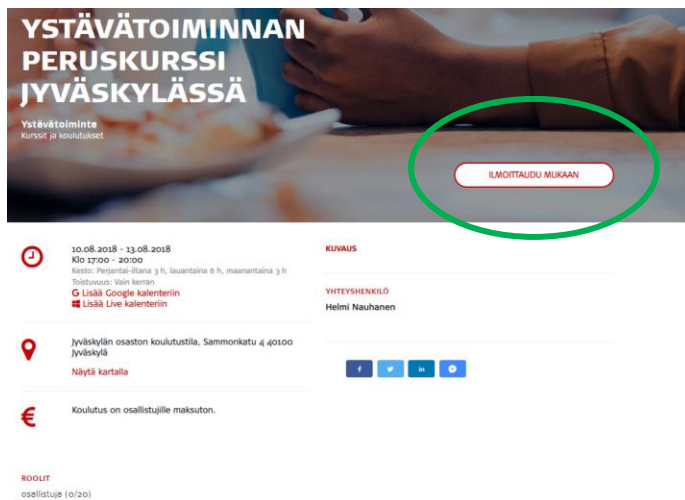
YSTÄVÄTOIMINNAN PERUSKURSSI JYVÄSKYLÄSSÄ

Ystävätoiminta
Kurssit ja koulutukset

ILMOITTAUDU MUKAAN

10.08.2018 - 13.08.2018
Klo 17:00 - 20:00
Kesto: Perjantai-iltana 3 h, lauantaina 6 h, maanantaina 3 h
Toistuvuus: Vain kerran
Lisää Google kalenteriin
Lisää Live kalenteriin

Jyväskylän osaston koulutustila, Sammonkatu 4 40100 Jyväskylä

Näytä kartalla

Koulutus on osallistujille maksuton.

ROOLIT
osallistuja (0/20)

KUVAUS

YHTEYSHENKILÖ
Helmi Nauhanen

f
in